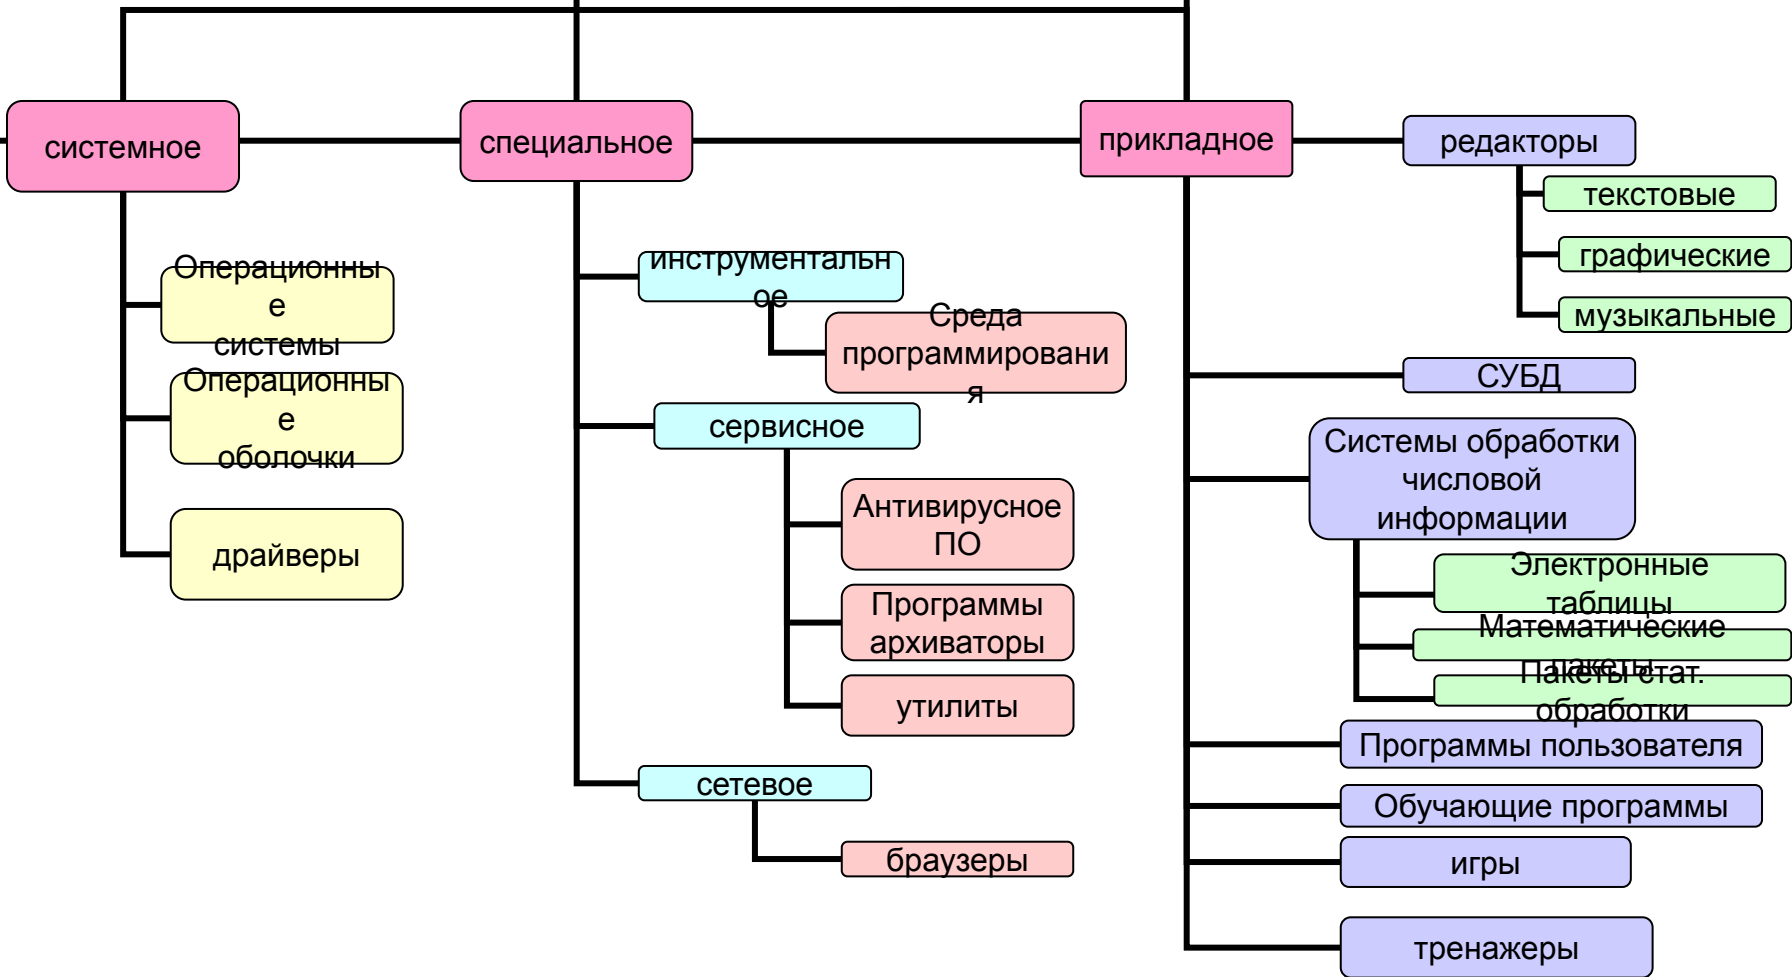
системное

специальное

прикладное

редакторы

текстовые

графические

музыкальные

Операционные системы

Операционные оболочки

драйверы

инструментальное

Среда программирования

сервисное

Антивирусное ПО

Программы архиваторы

утилиты

сетевое

браузеры

СУБД

Системы обработки числовой информации

Электронные таблицы

Математические пакеты

Пакеты стат. обработки

Программы пользователя

Обучающие программы

игры

тренажеры